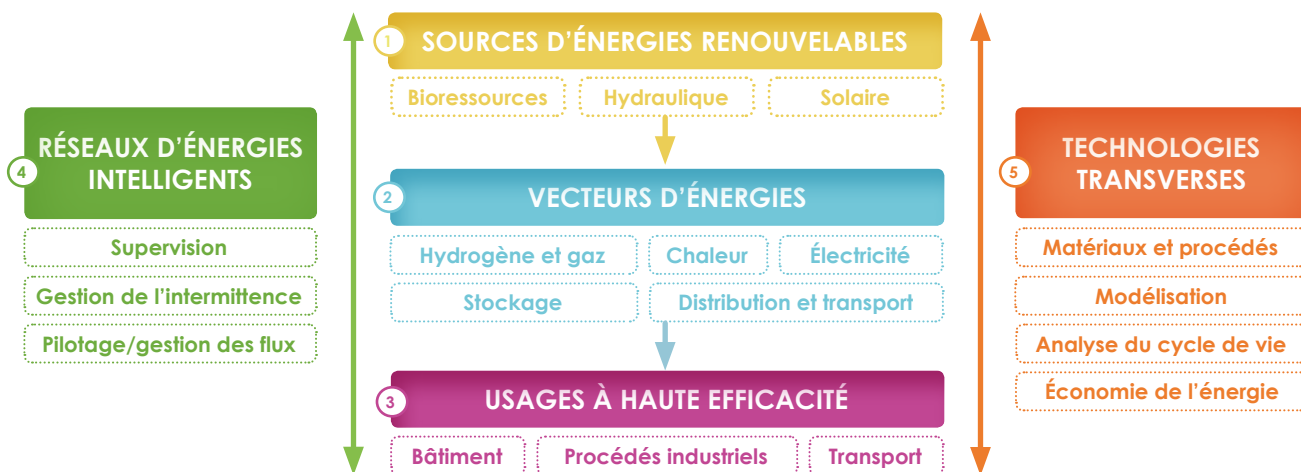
1 SOURCES D’ÉNERGIES RENOUVELABLES

Bioressources | Hydraulique | Solaire

2 VECTEURS D’ÉNERGIES

Hydrogène et gaz | Chaleur | Électricité

Stockage | Distribution et transport

3 USAGES À HAUTE EFFICACITÉ

Bâtiment | Procédés industriels | Transport

4 RÉSEAUX D’ÉNERGIES INTELLIGENTS

Supervision

Gestion de l’intermittence

Pilotage/gestion des flux

5 TECHNOLOGIES TRANSVERSES

Matériaux et procédés

Modélisation

Analyse du cycle de vie

Économie de l’énergie